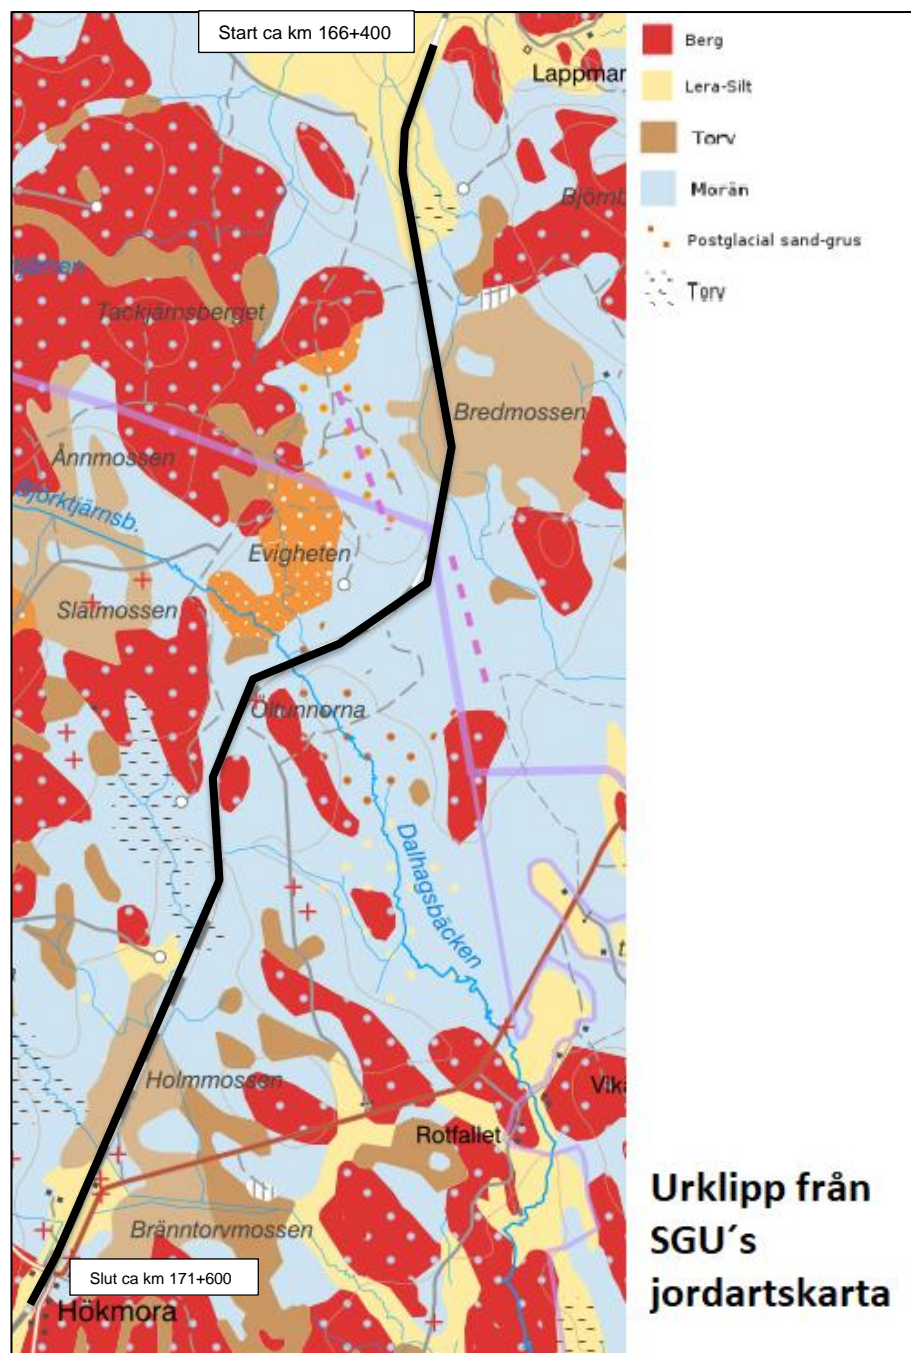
Start ca km 166+400

Berg
Lera-Silt
Torv
Morän
Postglacial sand-grus
Torv

Lappmar
Björnb
tjärnen
Tackjärnsberget
Bredmossen
Ånnmossen
Björktjärnsb.
Evigheten
Slätmossen
Oltunnorna
Dalhagsbäcken
t
Vik
Holmmossen
Rotfallet
Bränntorvmossen
Hökmora

Slut ca km 171+600

Urklipp från SGU´s jordartskarta